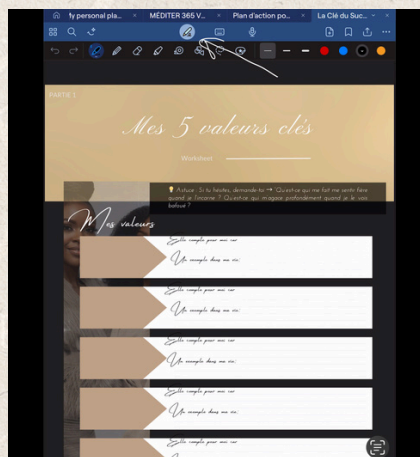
fy personal pla... MÉDITER 365 V... Plan d'action po... La Clé du Suc...

PARTIE 1

Mes 5 valeurs clés

Worksheet

💡 Astuce : Si tu hésites, demande-toi → "Qu'est-ce qui me fait me sentir fière quand je l'incarne ? Qu'est-ce qui m'agace profondément quand je la bafoue ?"

Mes valeurs

Elle compte pour moi car:

Un exemple dans ma vie:

Elle compte pour moi car:

Un exemple dans ma vie:

Elle compte pour moi car:

Un exemple dans ma vie:

Elle compte pour moi car:

Un exemple dans ma vie:

Elle compte pour moi car:

Un exemple dans ma vie: